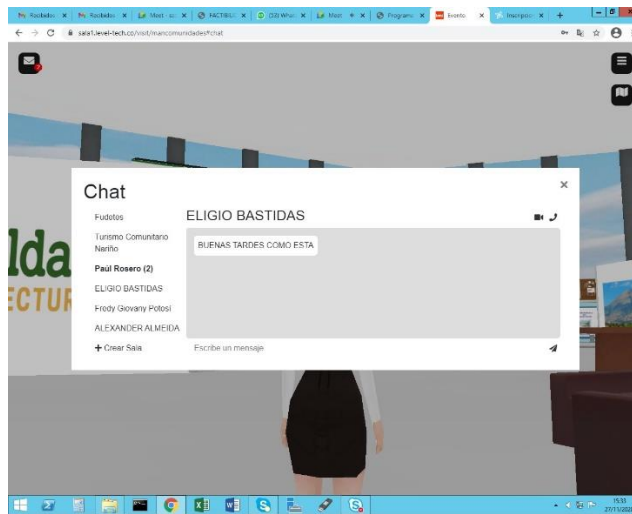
Recibidos | Recibidos | Mont - | FACTIBILI | (32) What | Mont | Programa | Evento | Inscripcio

sala1.level-tech.co/visit/mancomunidades#chat

Chat

Fudetes
Turismo Comunitario Nariño
Paúl Rosero (2)
ELIGIO BASTIDAS
Fredy Giovany Potosí
ALEXANDER ALMEIDA
+ Crear Sala

ELIGIO BASTIDAS

BUENAS TARDES COMO ESTA

Escribe un mensaje

lda
ECTUR

15:33
27/11/202